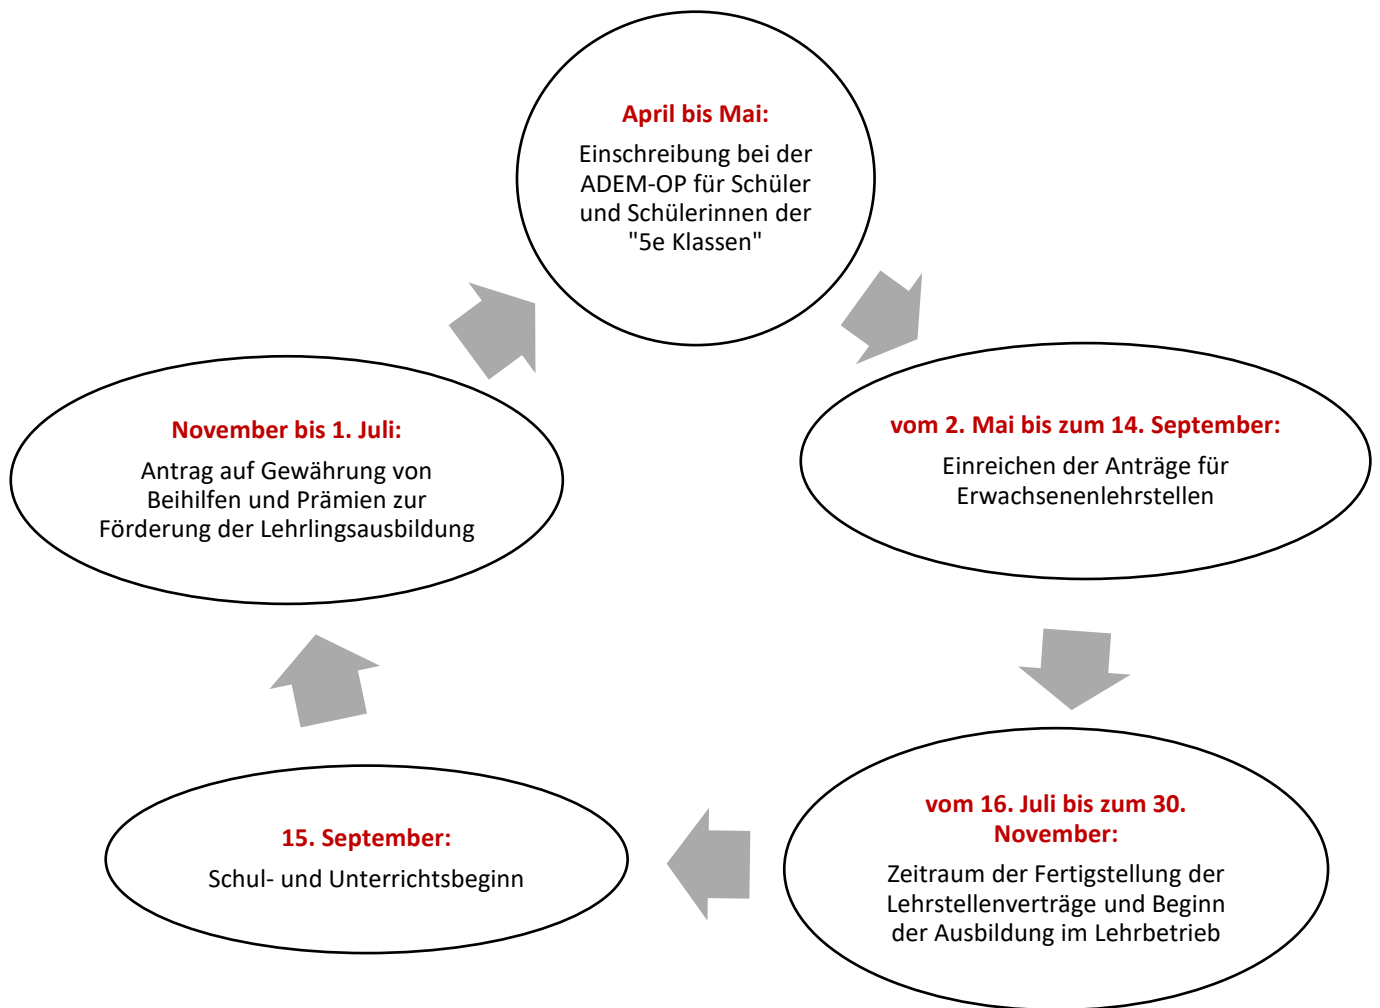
April bis Mai:

Einschreibung bei der ADEM-OP für Schüler und Schülerinnen der "5e Klassen"

vom 2. Mai bis zum 14. September:

Einreichen der Anträge für Erwachsenenlehrstellen

vom 16. Juli bis zum 30. November:

Zeitraum der Fertigstellung der Lehrstellenverträge und Beginn der Ausbildung im Lehrbetrieb

15. September:

Schul- und Unterrichtsbeginn

November bis 1. Juli:

Antrag auf Gewährung von Beihilfen und Prämien zur Förderung der Lehrlingsausbildung